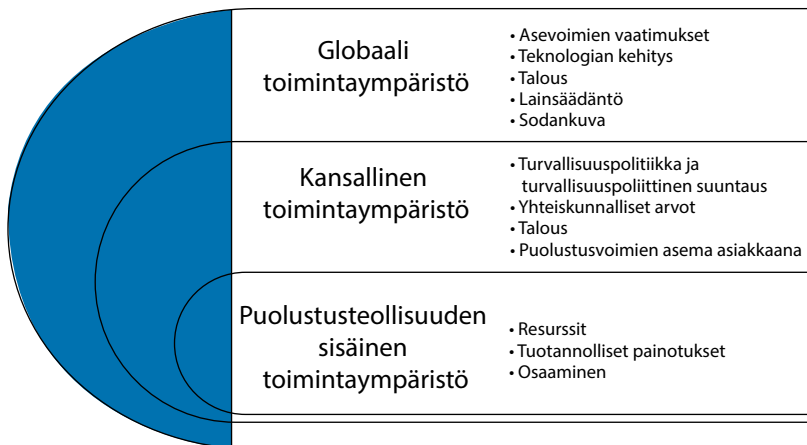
Globaali toimintaympäristö

• Asevoimien vaatimukset
• Teknologian kehitys
• Talous
• Lainsäädäntö
• Sodankuva

Kansallinen toimintaympäristö

• Turvallisuuspolitiikka ja turvallisuuspoliittinen suuntaus
• Yhteiskunnalliset arvot
• Talous
• Puolustusvoimien asema asiakkaana

Puolustusteollisuuden sisäinen toimintaympäristö

• Resurssit
• Tuotannolliset painotukset
• Osaaminen